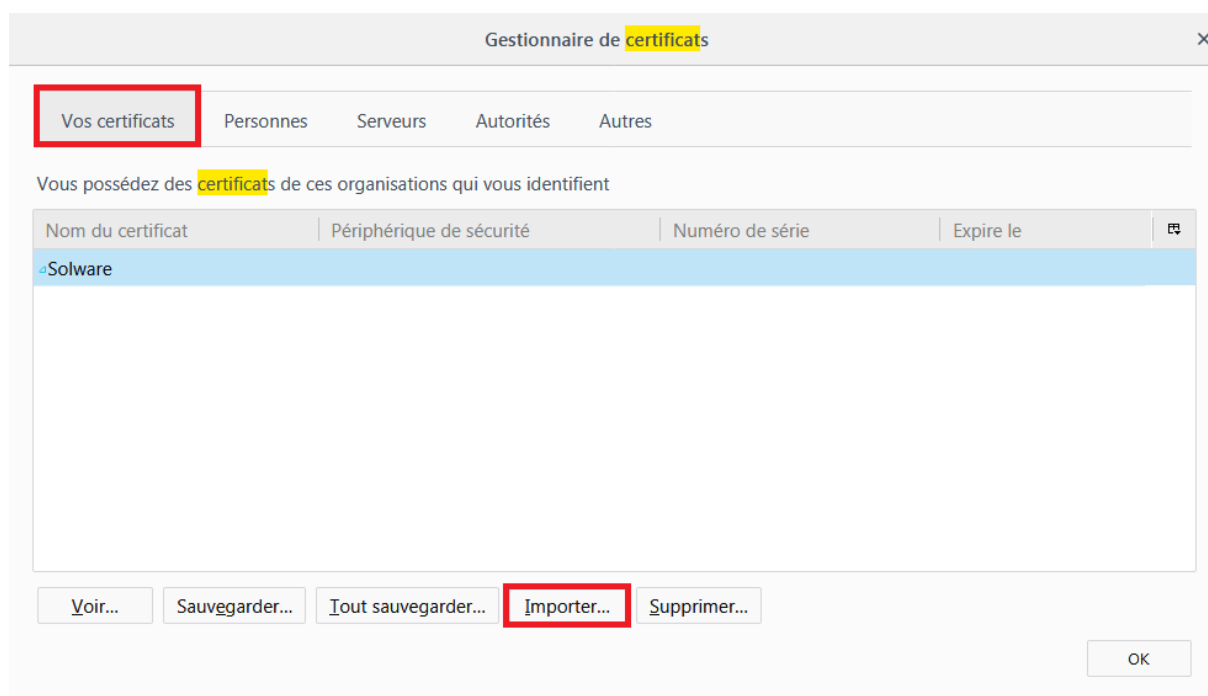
Gestionnaire de certificats

×

Vos certificats | Personnes | Serveurs | Autorités | Autres

Vous possédez des certificats de ces organisations qui vous identifient

| Nom du certificat | Périphérique de sécurité | Numéro de série | Expire le |
|---|---|---|---|
| Solware | | | |

Voir... Sauvegarder... Tout sauvegarder... Importer... Supprimer...

OK